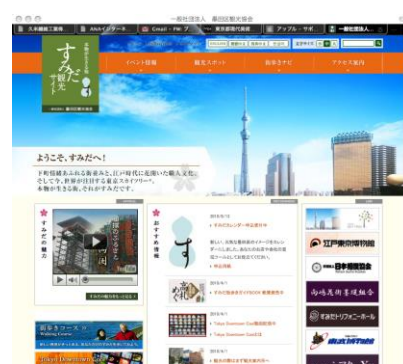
一般社団法人 墨田区観光協会

すみだ観光サイト

イベント情報
観光スポット
街歩きナビ
アクセス案内

ようこそ、すみだへ！

下町情緒あふれる街並みと、江戸時代に花開いた観光文化。そして今、世界が注目する東京スカイツリー。本物が生きる街、それがすみだです。

すみだの魅力

おすすめ情報

す

江戸東京博物館

日本相撲協会

両国花火資料館

すみだトリフォニーホール

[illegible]